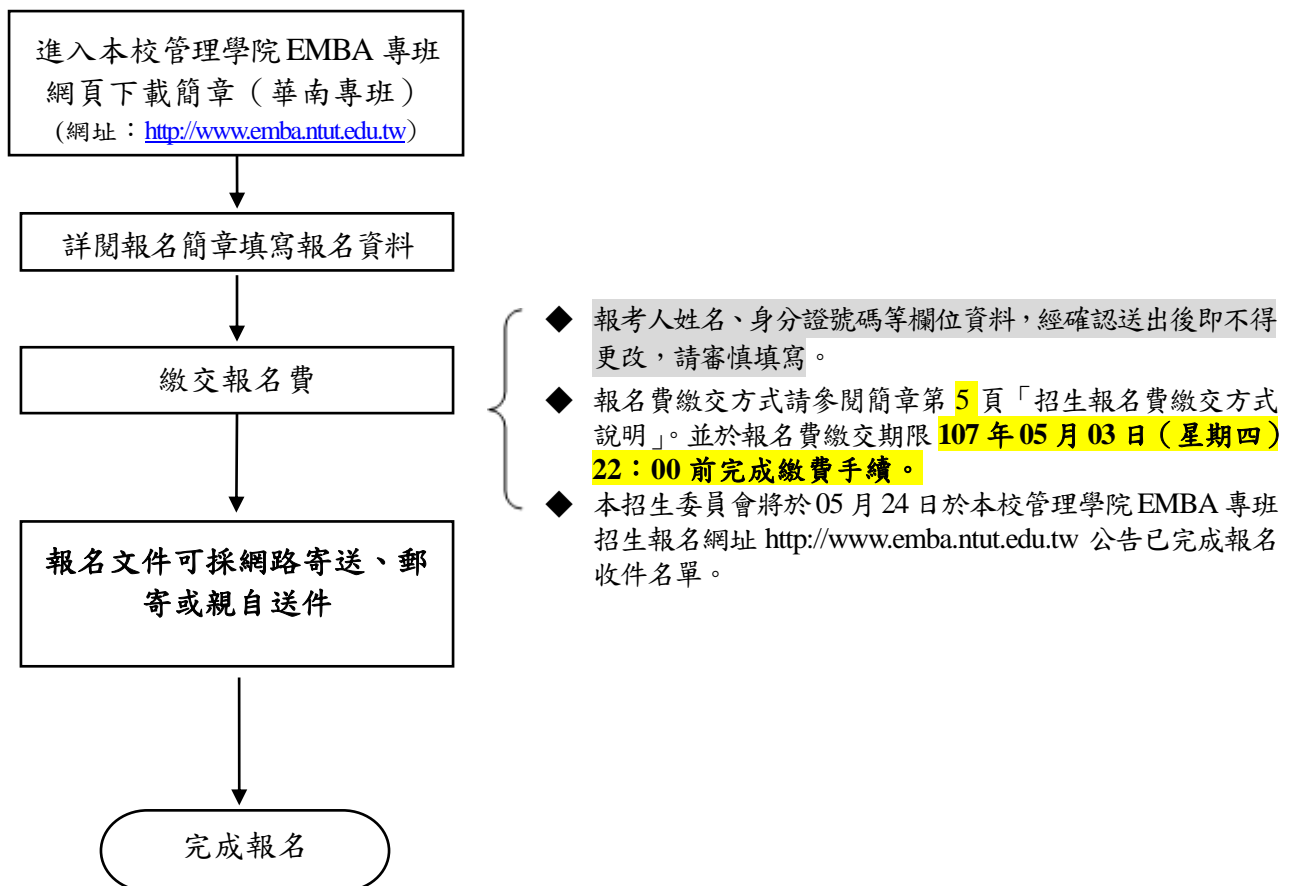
進入本校管理學院 EMBA 專班網頁下載簡章（華南專班）
(網址：http://www.emba.ntut.edu.tw)

詳閱報名簡章填寫報名資料

繳交報名費

報名文件可採網路寄送、郵寄或親自送件

完成報名

◆ 報考人姓名、身分證號碼等欄位資料，經確認送出後即不得更改，請審慎填寫。

◆ 報名費繳交方式請參閱簡章第 5 頁「招生報名費繳交方式說明」。並於報名費繳交期限 107 年 05 月 03 日（星期四）22：00 前完成繳費手續。

◆ 本招生委員會將於 05 月 24 日於本校管理學院 EMBA 專班招生報名網址 http://www.emba.ntut.edu.tw 公告已完成報名收件名單。